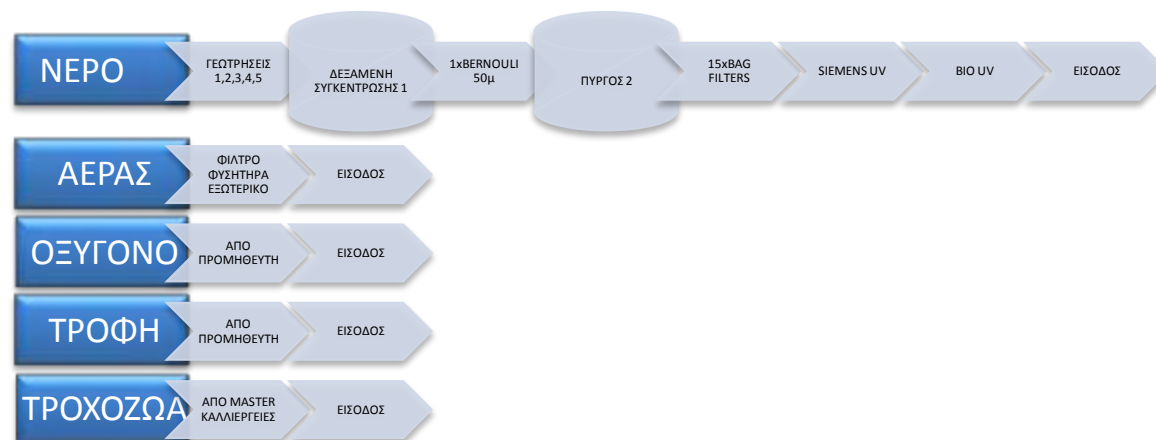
ΝΕΡΟ

ΓΕΩΤΡΗΣΕΙΣ 1,2,3,4,5

ΔΕΞΑΜΕΝΗ ΣΥΓΚΕΝΤΡΩΣΗΣ 1

1xBERNOULI 50μ

ΠΥΡΓΟΣ 2

15xBAG FILTERS

SIEMENS UV

BIO UV

ΕΙΣΟΔΟΣ

ΑΕΡΑΣ

ΦΙΛΤΡΟ ΦΥΣΗΤΗΡΑ ΕΞΩΤΕΡΙΚΟ

ΕΙΣΟΔΟΣ

ΟΞΥΓΟΝΟ

ΑΠΟ ΠΡΟΜΗΘΕΥΤΗ

ΕΙΣΟΔΟΣ

ΤΡΟΦΗ

ΑΠΟ ΠΡΟΜΗΘΕΥΤΗ

ΕΙΣΟΔΟΣ

ΤΡΟΧΟΖΩΑ

ΑΠΟ MASTER ΚΑΛΛΙΕΡΓΕΙΕΣ

ΕΙΣΟΔΟΣ